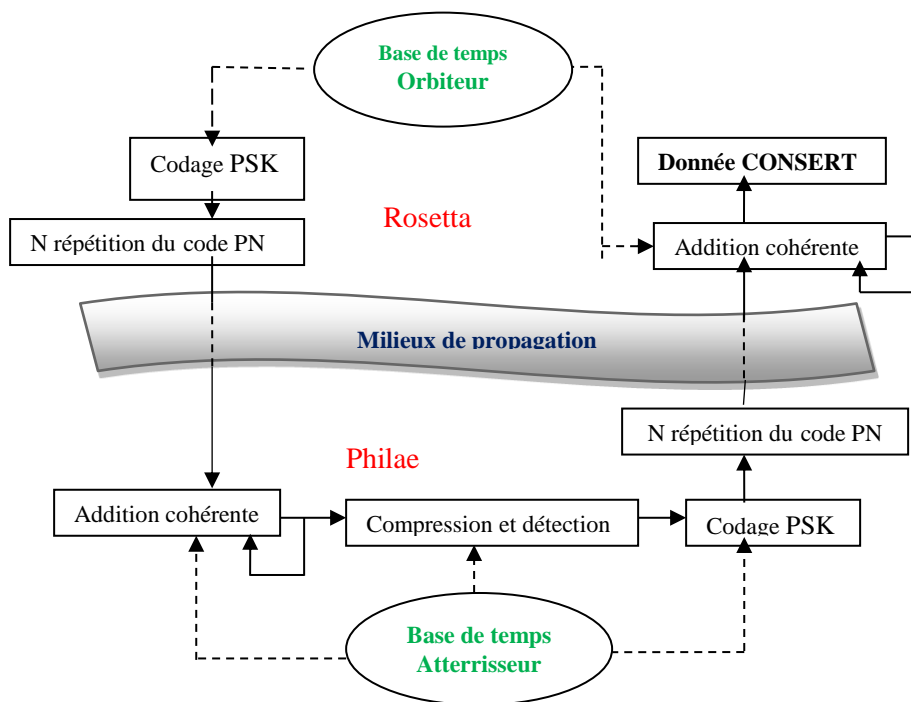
Base de temps
Orbiteur

Codage PSK

N répétition du code PN

Rosetta

Donnée CONSERT

Addition cohérente

Milieux de propagation

N répétition du code PN

Philae

Addition cohérente

Compression et détection

Codage PSK

Base de temps
Atterrisseur